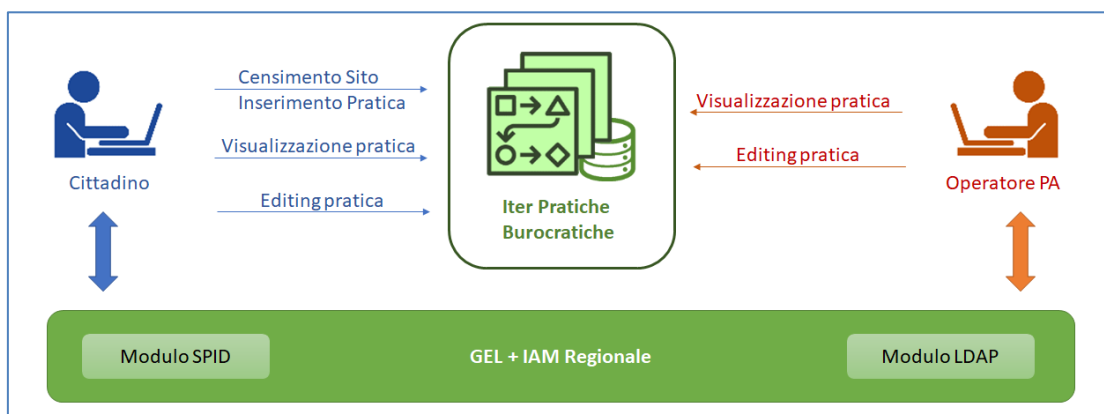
Cittadino

Censimento Sito
Inserimento Pratica

Visualizzazione pratica

Editing pratica

Iter Pratiche Burocratiche

Visualizzazione pratica

Editing pratica

Operatore PA

Modulo SPID

GEL + IAM Regionale

Modulo LDAP